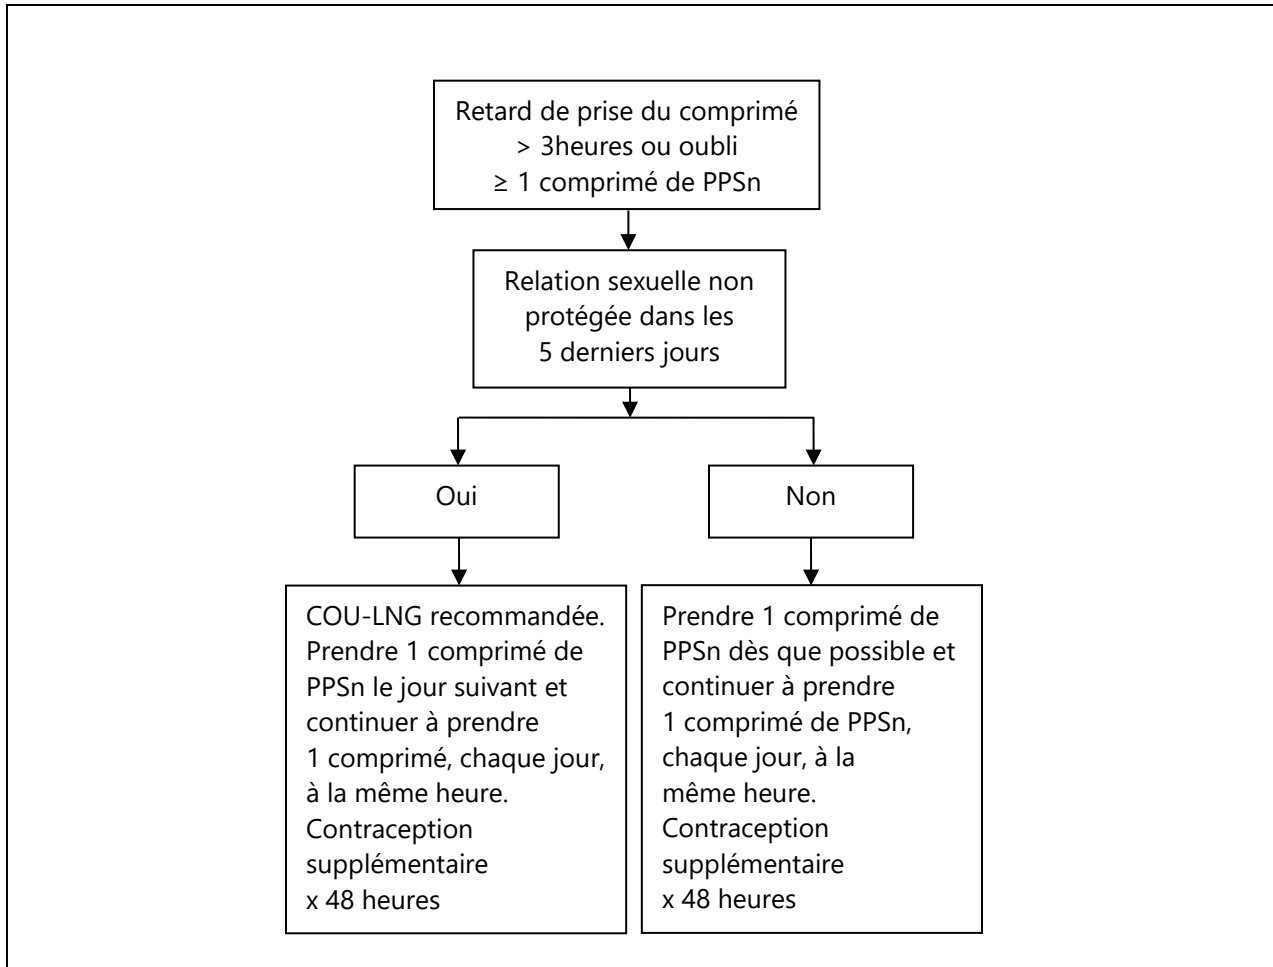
Retard de prise du comprimé > 3heures ou oubli ≥ 1 comprimé de PPSn

Relation sexuelle non protégée dans les 5 derniers jours

Oui

Non

COU-LNG recommandée. Prendre 1 comprimé de PPSn le jour suivant et continuer à prendre 1 comprimé, chaque jour, à la même heure. Contraception supplémentaire x 48 heures

Prendre 1 comprimé de PPSn dès que possible et continuer à prendre 1 comprimé de PPSn, chaque jour, à la même heure. Contraception supplémentaire x 48 heures